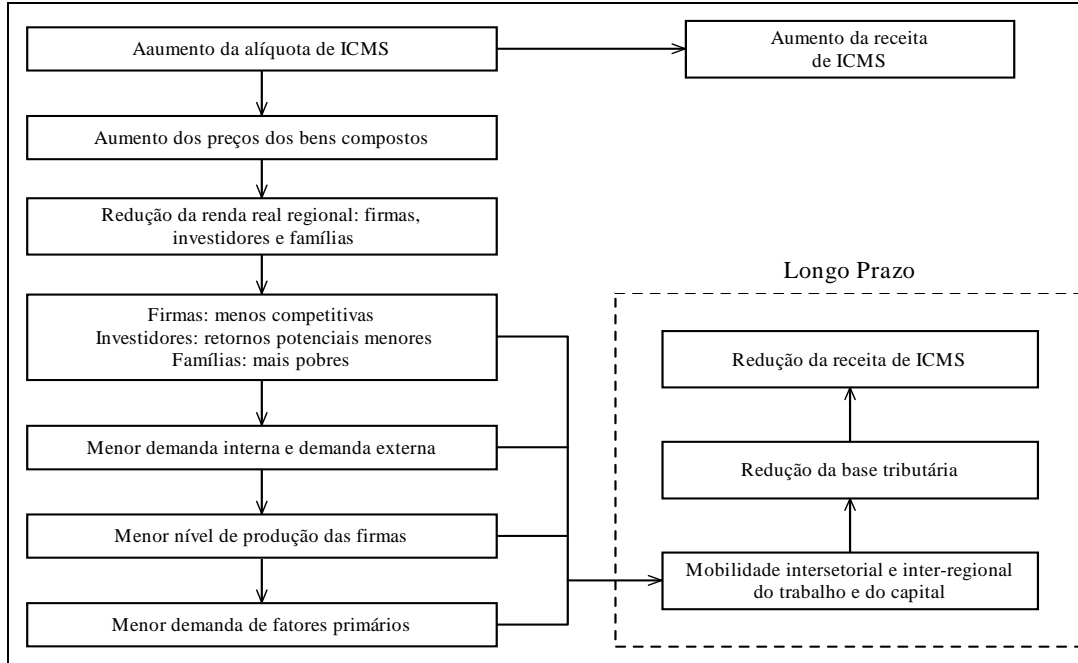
Aaumento da alíquota de ICMS

Aumento da receita de ICMS

Aumento dos preços dos bens compostos

Redução da renda real regional: firmas, investidores e famílias

Longo Prazo

Firmas: menos competitivas
Investidores: retornos potenciais menores
Famílias: mais pobres

Redução da receita de ICMS

Menor demanda interna e demanda externa

Redução da base tributária

Menor nível de produção das firmas

Mobilidade intersetorial e inter-regional do trabalho e do capital

Menor demanda de fatores primários